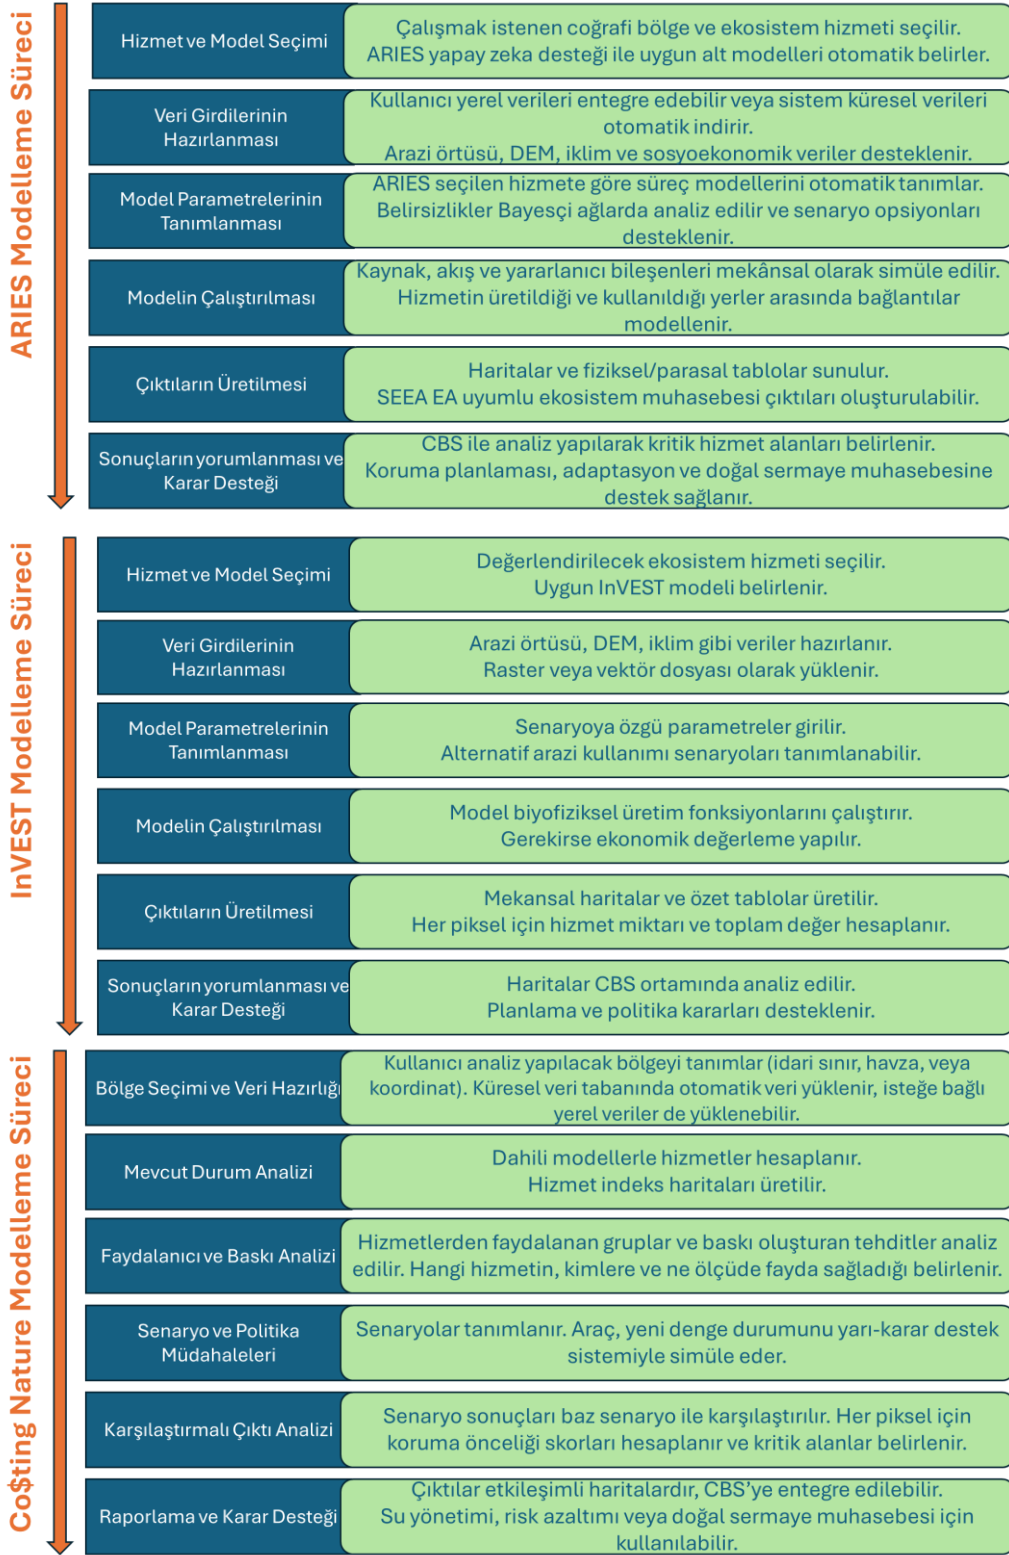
ARIES Modelleme Süreci

| | |
|---|---|
| Hizmet ve Model Seçimi | Çalışmak istenen coğrafi bölge ve ekosistem hizmeti seçilir. ARIES yapay zeka desteği ile uygun alt modelleri otomatik belirler. |
| Veri Girdilerinin Hazırlanması | Kullanıcı yerel verileri entegre edebilir veya sistem küresel verileri otomatik indirir. Arazi örtüsü, DEM, iklim ve sosyoekonomik veriler desteklenir. |
| Model Parametrelerinin Tanımlanması | ARIES seçilen hizmete göre süreç modellerini otomatik tanımlar. Belirsizlikler Bayesçi ağlarda analiz edilir ve senaryo opsiyonları desteklenir. |
| Modelin Çalıştırılması | Kaynak, akış ve yararlanıcı bileşenleri mekânsal olarak simüle edilir. Hizmetin üretildiği ve kullanıldığı yerler arasında bağlantılar modellenir. |
| Çıktıların Üretilmesi | Haritalar ve fiziksel/parasal tablolar sunulur. SEEA EA uyumlu ekosistem muhasebesi çıktıları oluşturulabilir. |
| Sonuçların yorumlanması ve Karar Desteği | CBS ile analiz yapılarak kritik hizmet alanları belirlenir. Koruma planlaması, adaptasyon ve doğal sermaye muhasebesine destek sağlanır. |

InVEST Modelleme Süreci

| | |
|---|---|
| Hizmet ve Model Seçimi | Değerlendirilecek ekosistem hizmeti seçilir. Uygun InVEST modeli belirlenir. |
| Veri Girdilerinin Hazırlanması | Arazi örtüsü, DEM, iklim gibi veriler hazırlanır. Raster veya vektör dosyası olarak yüklenir. |
| Model Parametrelerinin Tanımlanması | Senaryoya özgü parametreler girilir. Alternatif arazi kullanımı senaryoları tanımlanabilir. |
| Modelin Çalıştırılması | Model biyofiziksel üretim fonksiyonlarını çalıştırır. Gerekirse ekonomik değerleme yapılır. |
| Çıktıların Üretilmesi | Mekansal haritalar ve özet tablolar üretilir. Her piksel için hizmet miktarı ve toplam değer hesaplanır. |
| Sonuçların yorumlanması ve Karar Desteği | Haritalar CBS ortamında analiz edilir. Planlama ve politika kararları desteklenir. |

Co$ting Nature Modelleme Süreci

| | |
|---|---|
| Bölge Seçimi ve Veri Hazırlığı | Kullanıcı analiz yapılacak bölgeyi tanımlar (idari sınır, havza, veya koordinat). Küresel veri tabanında otomatik veri yüklenir, isteğe bağlı yerel veriler de yüklenebilir. |
| Mevcut Durum Analizi | Dahili modellerle hizmetler hesaplanır. Hizmet indeks haritaları üretilir. |
| Faydalanıcı ve Baskı Analizi | Hizmetlerden faydalanan gruplar ve baskı oluşturan tehditler analiz edilir. Hangi hizmetin, kimlere ve ne ölçüde fayda sağladığı belirlenir. |
| Senaryo ve Politika Müdahaleleri | Senaryolar tanımlanır. Araç, yeni denge durumunu yarı-karar destek sistemiyle simüle eder. |
| Karşılaştırmalı Çıktı Analizi | Senaryo sonuçları baz senaryo ile karşılaştırılır. Her piksel için koruma önceliği skorları hesaplanır ve kritik alanlar belirlenir. |
| Raporlama ve Karar Desteği | Çıktılar etkileşimli haritalardır, CBS'ye entegre edilebilir. Su yönetimi, risk azaltımı veya doğal sermaye muhasebesi için kullanılabilir. |